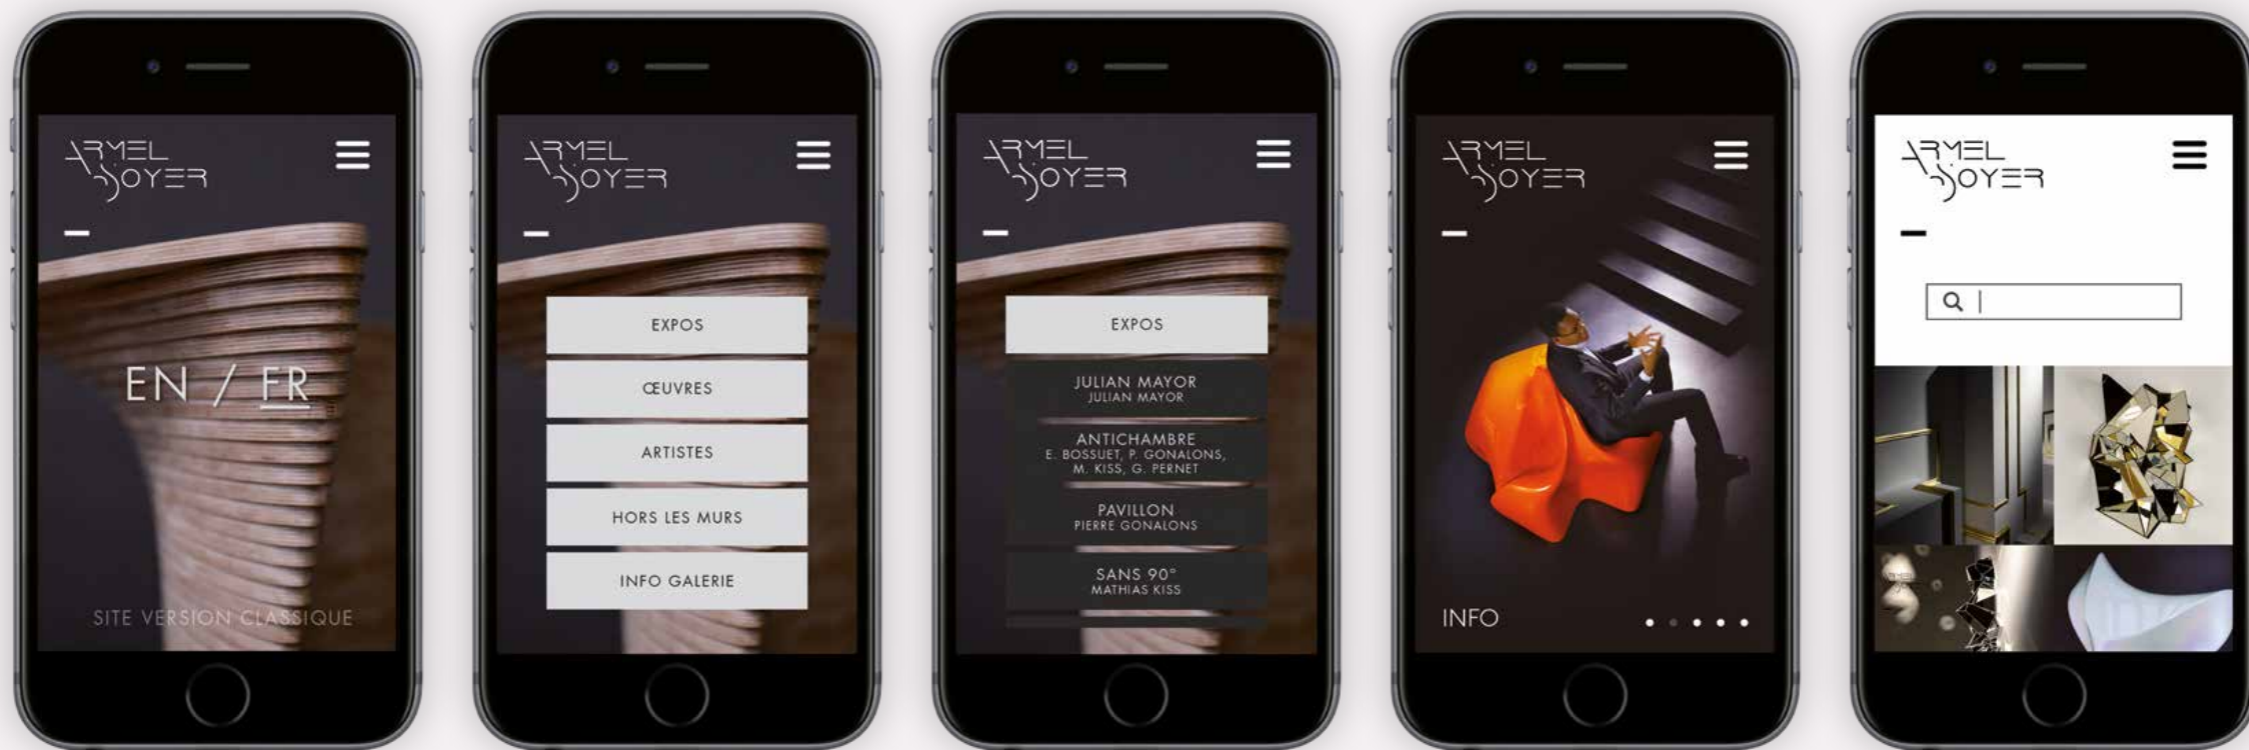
ARMEL SOYER

EN / FR

SITE VERSION CLASSIQUE

ARMEL SOYER

EXPOS

ŒUVRES

ARTISTES

HORS LES MURS

INFO GALERIE

ARMEL SOYER

EXPOS

JULIAN MAYOR
JULIAN MAYOR

ANTICHAMBRE
E. BOSSUET, P. GONALONS, M. KISS, G. PERNET

PAVILLON
PIERRE GONALONS

SANS 90°
MATHIAS KISS

ARMEL SOYER

INFO

ARMEL SOYER